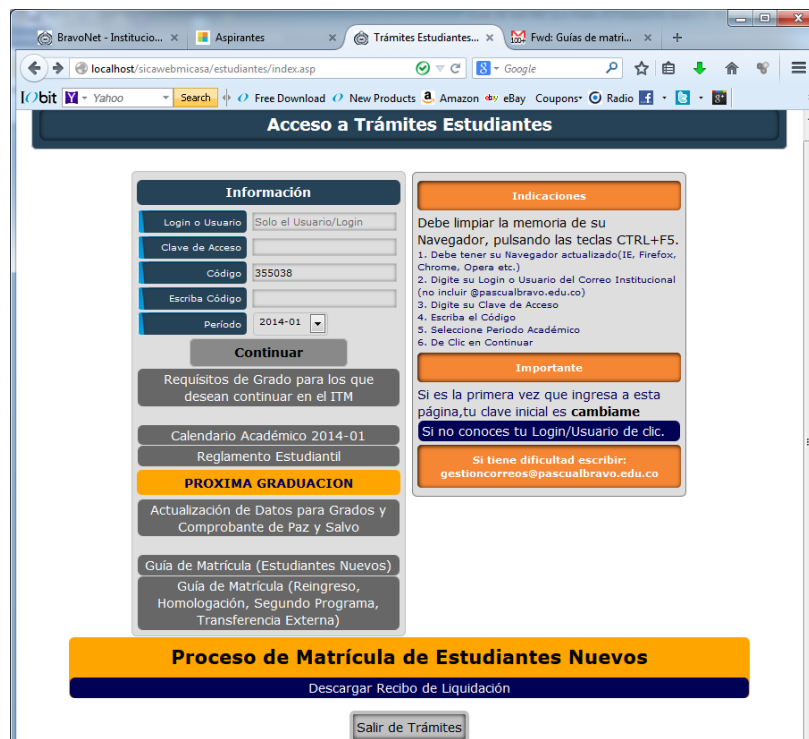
BravoNet - Institucio... ×
Aspirantes ×
Trámites Estudiantes... ×
Fwd: Guías de matri... ×
+

localhost/sicawebmicasa/estudiantes/index.asp
Google

IObit Yahoo Search Free Download New Products Amazon eBay Coupons Radio

Acceso a Trámites Estudiantes

Información

Login o Usuario | Solo el Usuario/Login
Clave de Acceso |
Código | 355038
Escriba Código |
Periodo | 2014-01

Continuar

Requisitos de Grado para los que desean continuar en el ITM

Calendario Académico 2014-01
Reglamento Estudiantil
PROXIMA GRADUACION
Actualización de Datos para Grados y Comprobante de Paz y Salvo

Guía de Matrícula (Estudiantes Nuevos)
Guía de Matrícula (Reingreso, Homologación, Segundo Programa, Transferencia Externa)

Indicaciones

Debe limpiar la memoria de su Navegador, pulsando las teclas CTRL+F5.
1. Debe tener su Navegador actualizado(IE, Firefox, Chrome, Opera etc.)
2. Digite su Login o Usuario del Correo Institucional (no incluir @pascualbravo.edu.co)
3. Digite su Clave de Acceso
4. Escriba el Código
5. Seleccione Periodo Académico
6. De Clic en Continuar

Importante

Si es la primera vez que ingresa a esta página,tu clave inicial es cambiame
Si no conoces tu Login/Usuario de clic.

Si tiene dificultad escribir: gestioncorreos@pascualbravo.edu.co

Proceso de Matrícula de Estudiantes Nuevos
Descargar Recibo de Liquidación

Salir de Trámites